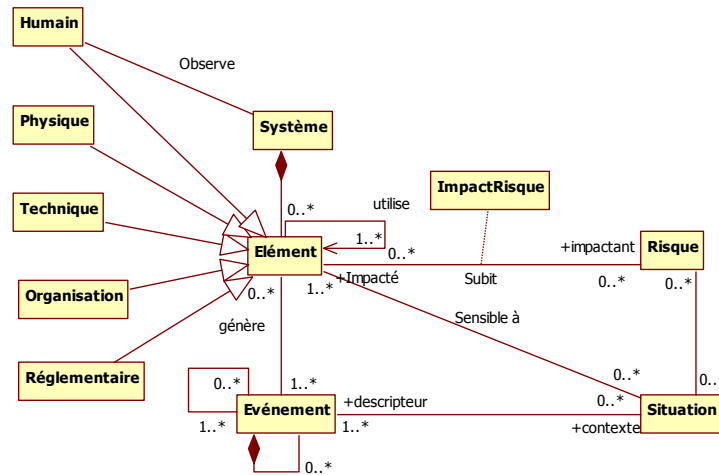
Humain

Observe

Système

Physique

Technique

Organisation

Réglementaire

ImpactRisque

utilise

0..*

1..*

Elément

0..*

+impactant

Risque

+Impacté

Subit

1..*

0..*

0..*

0..*

génère

Sensible à

0..*

0..

0..*

1..*

Evénement

+descripteur

0..*

Situation

1..*

1..*

+contexte

0..*